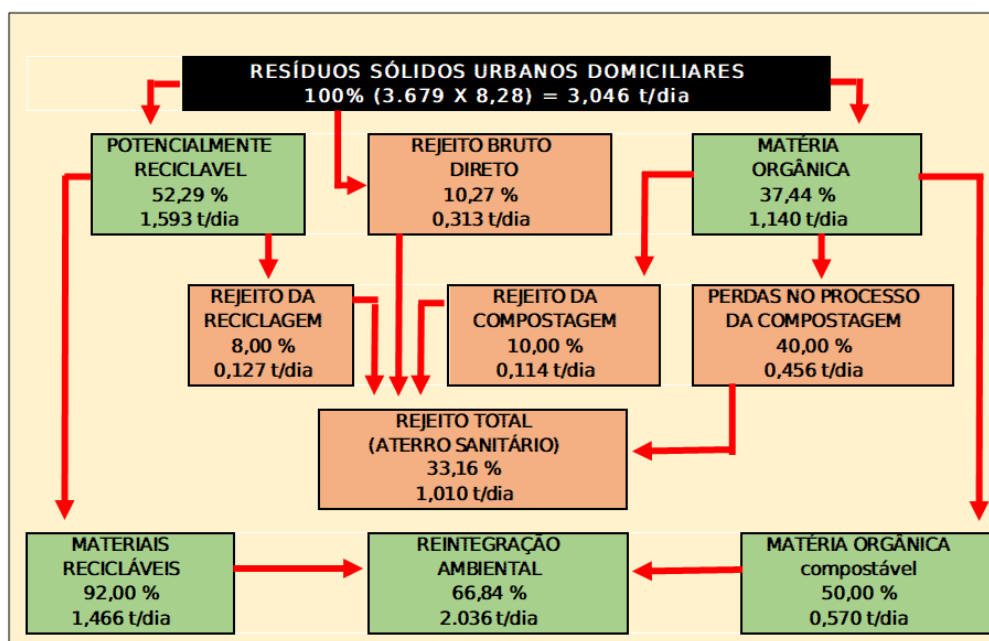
RESÍDUOS SÓLIDOS URBANOS DOMICILIARES
100% (3.679 X 8,28) = 3,046 t/dia

POTENCIALMENTE RECICLAVEL
52,29 %
1,593 t/dia

REJEITO BRUTO DIRETO
10,27 %
0,313 t/dia

MATÉRIA ORGÂNICA
37,44 %
1,140 t/dia

REJEITO DA RECICLAGEM
8,00 %
0,127 t/dia

REJEITO DA COMPOSTAGEM
10,00 %
0,114 t/dia

PERDAS NO PROCESSO DA COMPOSTAGEM
40,00 %
0,456 t/dia

REJEITO TOTAL
(ATERRO SANITÁRIO)
33,16 %
1,010 t/dia

MATERIAIS RECICLÁVEIS
92,00 %
1,466 t/dia

REINTEGRAÇÃO AMBIENTAL
66,84 %
2.036 t/dia

MATÉRIA ORGÂNICA compostável
50,00 %
0,570 t/dia